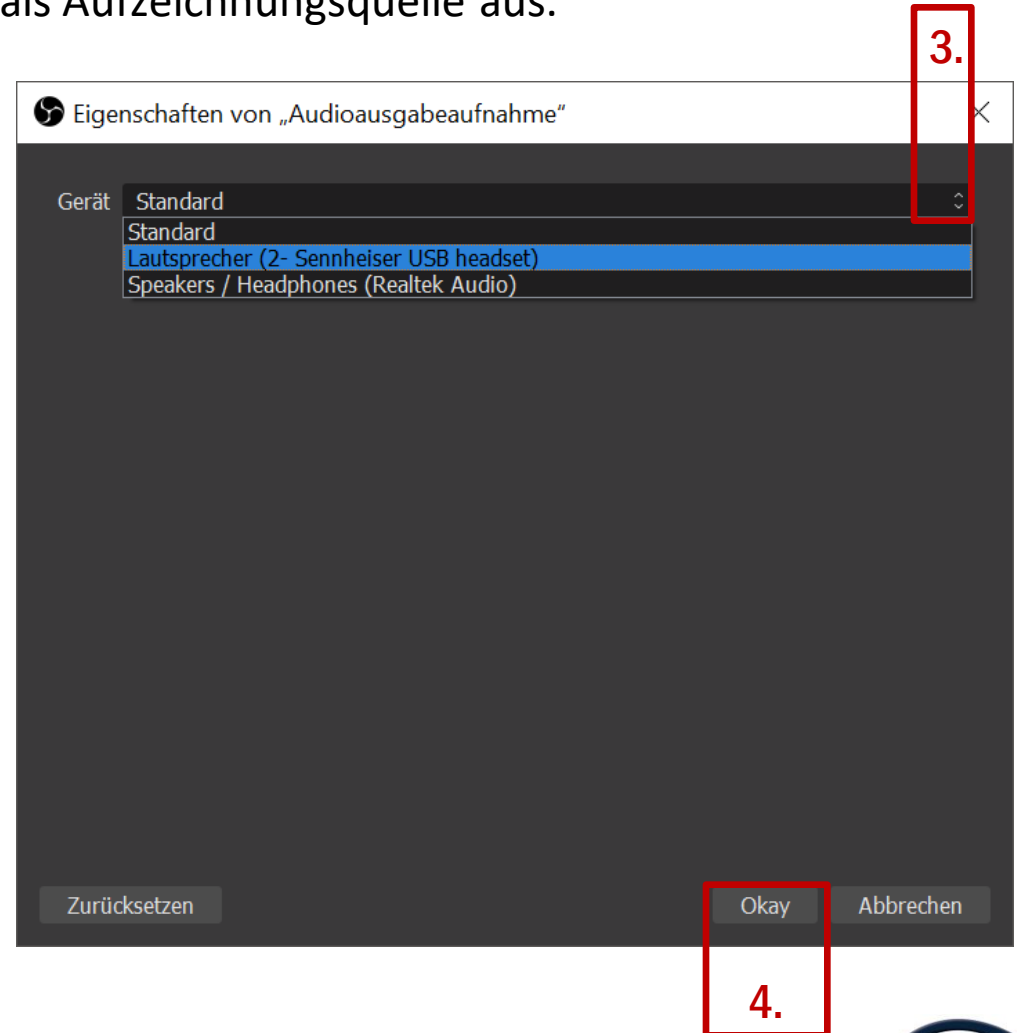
als Aufzeichnungsquelle aus.

3.

Eigenschaften von „Audioausgabeaufnahme“

Gerät Standard

Standard
Lautsprecher (2- Sennheiser USB headset)
Speakers / Headphones (Realtek Audio)

Zurücksetzen

Okay

Abbrechen

4.